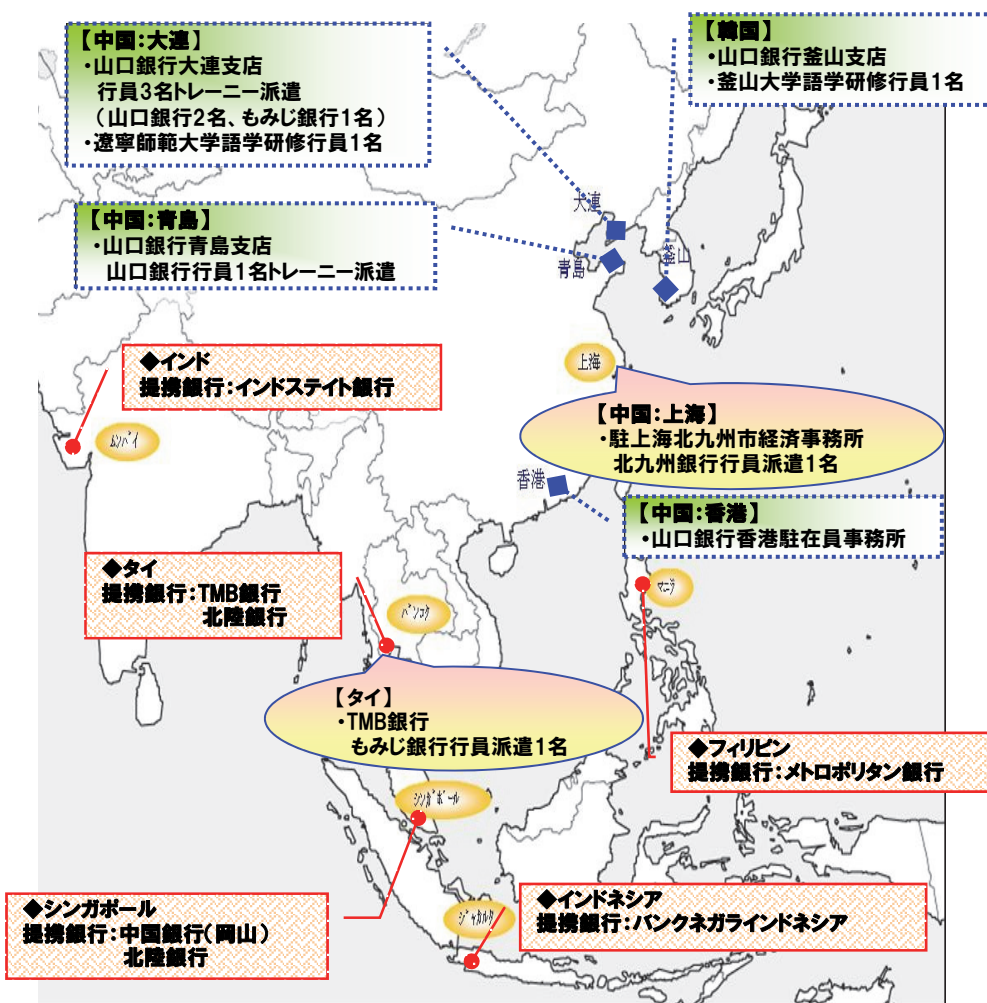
【中国：大連】
・山口銀行大連支店
行員3名トレーニー派遣
（山口銀行2名、もみじ銀行1名）
・遼寧師範大学語学研修行員1名

【韓国】
・山口銀行釜山支店
・釜山大学語学研修行員1名

【中国：青島】
・山口銀行青島支店
山口銀行行員1名トレーニー派遣

大連

青島

釜山

上海

◆インド
提携銀行：インドステイト銀行

ﾑﾝﾊﾞｲ

【中国：上海】
・駐上海北九州市経済事務所
北九州銀行行員派遣1名

香港

【中国：香港】
・山口銀行香港駐在員事務所

◆タイ
提携銀行：TMB銀行
北陸銀行

ﾊﾞﾝｺｸ

ﾏﾆﾗ

【タイ】
・TMB銀行
もみじ銀行行員派遣1名

◆フィリピン
提携銀行：メトロポリタン銀行

ｼﾝｶﾞﾎﾟｰﾙ

◆シンガポール
提携銀行：中国銀行（岡山）
北陸銀行

ｼﾞｬｶﾙﾀ

◆インドネシア
提携銀行：バンクネガラインドネシア